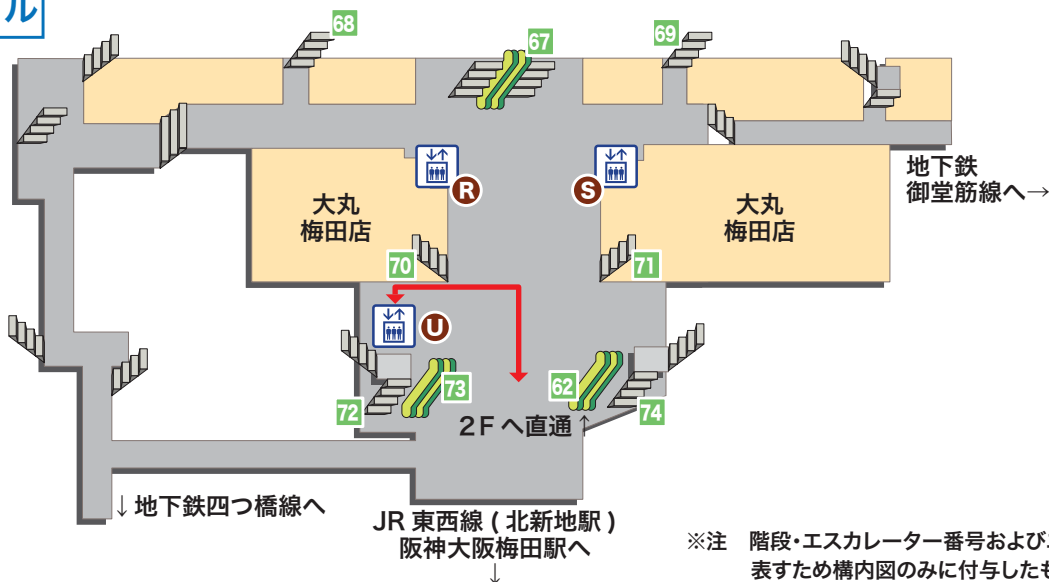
ル

68

67

69

地下鉄
御堂筋線へ→

R

S

大丸
梅田店

大丸
梅田店

70

71

U

73

62

72

74

2F へ直通 ↑

↓ 地下鉄四つ橋線へ

JR 東西線 ( 北新地駅 )
阪神大阪梅田駅へ
↓

※注　階段・エスカレーター番号および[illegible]
表すため構内図のみに付与したも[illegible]